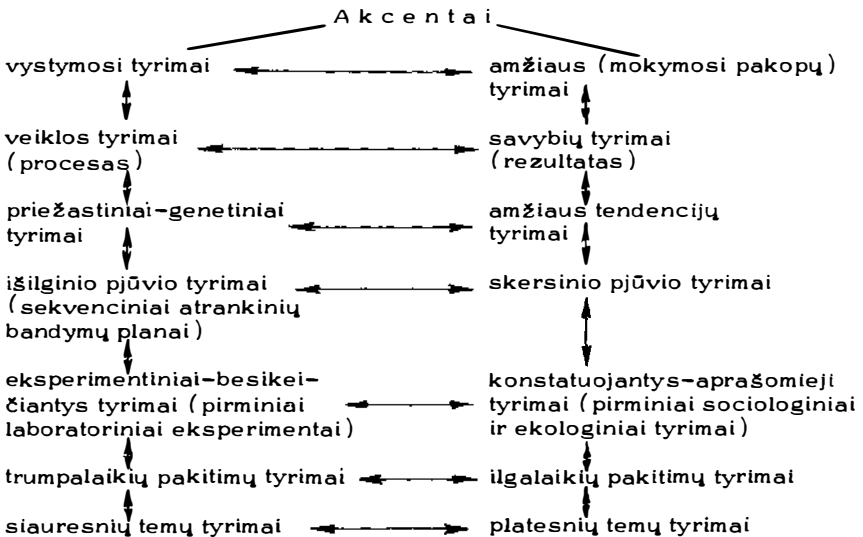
Akcentai

vystymosi tyrimai

amžiaus (mokymosi pakopų) tyrimai

veiklos tyrimai (procesas)

savybių tyrimai (rezultatas)

priežastiniai–genetiniai tyrimai

amžiaus tendencijų tyrimai

išilginio pjūvio tyrimai (sekvenciniai atrankinių bandymų planai)

skersinio pjūvio tyrimai

eksperimentiniai–besikeičiantys tyrimai (pirminiai laboratoriniai eksperimentai)

konstatuojantys–aprašomieji tyrimai (pirminiai sociologiniai ir ekologiniai tyrimai)

trumpalaikių pakitimų tyrimai

ilgalaikių pakitimų tyrimai

siauresnių temų tyrimai

platesnių temų tyrimai